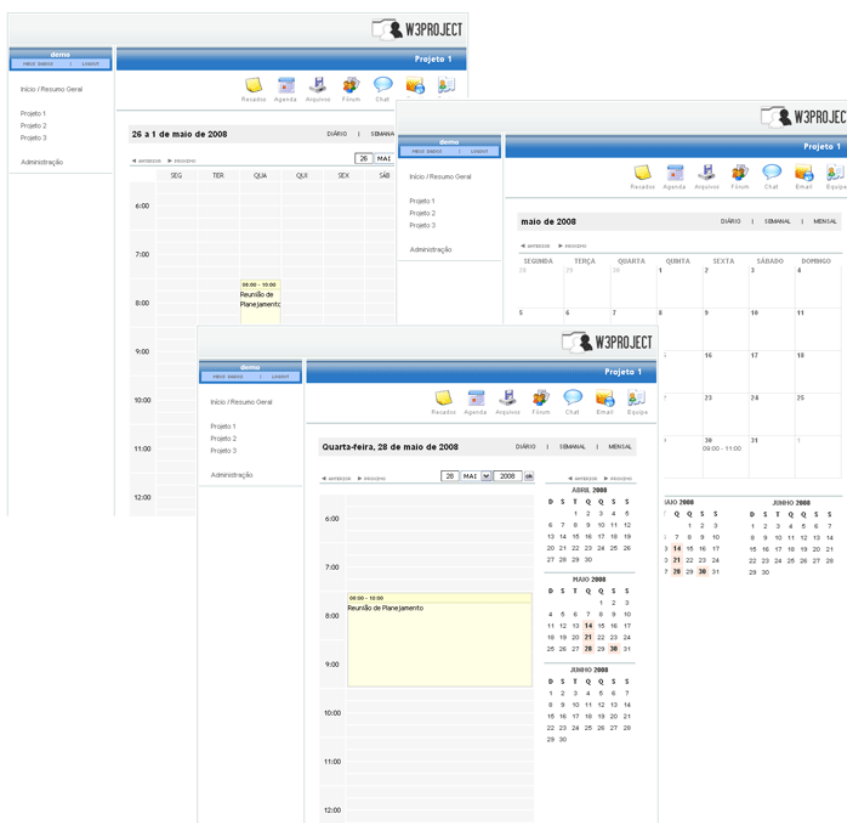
W3PROJECT

demo
MEUS DADOS | LOGOUT

Projeto 1

Recados Agenda Arquivos Fórum Chat

Início / Resumo Geral

Projeto 1
Projeto 2
Projeto 3

Administração

26 a 1 de maio de 2008

DIÁRIO | SEMANAL

◄ ANTERIOR ► PRÓXIMO

26 MAI

| | SEG | TER | QUA | QUI | SEX | SÁB |
|---|---|---|---|---|---|---|
| 6:00 | | | | | | |
| 7:00 | | | | | | |
| 8:00 | | | 08:00 - 10:00 Reunião de Planejamento | | | |
| 9:00 | | | | | | |
| 10:00 | | | | | | |
| 11:00 | | | | | | |
| 12:00 | | | | | | |

W3PROJECT

demo
MEUS DADOS | LOGOUT

Projeto 1

Recados Agenda Arquivos Fórum Chat Email Equipe

Início / Resumo Geral

Projeto 1
Projeto 2
Projeto 3

Administração

maio de 2008

DIÁRIO | SEMANAL | MENSAL

◄ ANTERIOR ► PRÓXIMO

| SEGUNDA | TERÇA | QUARTA | QUINTA | SEXTA | SÁBADO | DOMINGO |
|---|---|---|---|---|---|---|
| 28 | 29 | 30 | 1 | 2 | 3 | 4 |
| 5 | 6 | 7 | 8 | 9 | 10 | 11 |
| | | | | 16 | 17 | 18 |
| | | | | 23 | 24 | 25 |
| | | | | 30 09:00 - 11:00 | 31 | 1 |

MAIO 2008
Q Q S S
1 2 3
7 8 9 10
14 15 16 17
21 22 23 24
28 29 30 31

JUNHO 2008
D S T Q Q S S
1 2 3 4 5 6 7
8 9 10 11 12 13 14
15 16 17 18 19 20 21
22 23 24 25 26 27 28
29 30

W3PROJECT

demo
MEUS DADOS | LOGOUT

Projeto 1

Recados Agenda Arquivos Fórum Chat Email Equipe

Início / Resumo Geral

Projeto 1
Projeto 2
Projeto 3

Administração

Quarta-feira, 28 de maio de 2008

DIÁRIO | SEMANAL | MENSAL

◄ ANTERIOR ► PRÓXIMO

28 MAI 2008

6:00
7:00
8:00
08:00 - 10:00
Reunião de Planejamento
9:00
10:00
11:00
12:00

◄ ANTERIOR ► PRÓXIMO

ABRIL 2008
D S T Q Q S S
1 2 3 4 5
6 7 8 9 10 11 12
13 14 15 16 17 18 19
20 21 22 23 24 25 26
27 28 29 30

MAIO 2008
D S T Q Q S S
1 2 3
4 5 6 7 8 9 10
11 12 13 14 15 16 17
18 19 20 21 22 23 24
25 26 27 28 29 30 31

JUNHO 2008
D S T Q Q S S
1 2 3 4 5 6 7
8 9 10 11 12 13 14
15 16 17 18 19 20 21
22 23 24 25 26 27 28
29 30